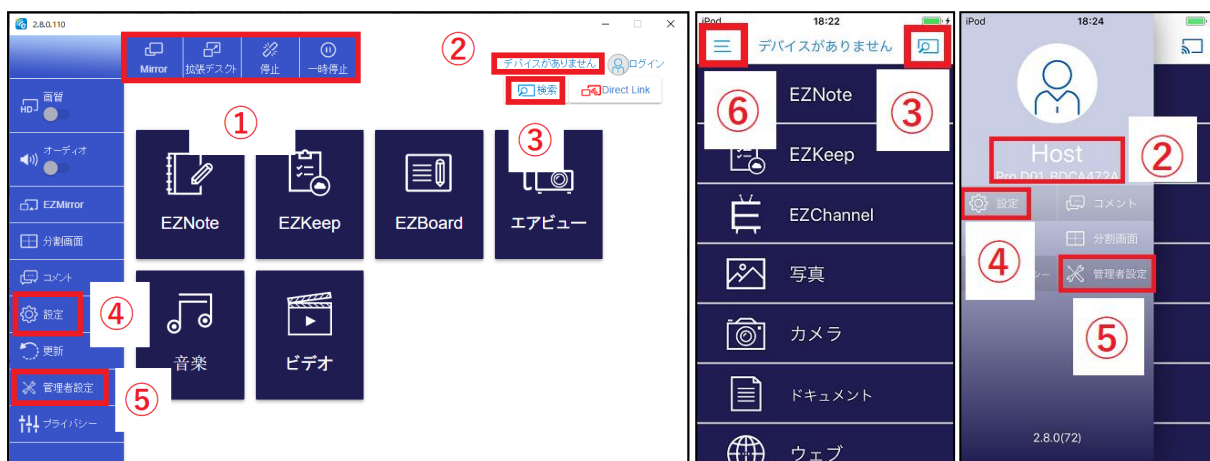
2.8.0.110

Mirror
拡張デスクト
停止
一時停止

②
デバイスがありません
ログイン
検索
Direct Link

画質
オーディオ
EZMirror
分割画面
コメント
設定
更新
管理者設定
プライバシー

①
③
④
⑤

EZNote
EZKeep
EZBoard
エアビュー
音楽
ビデオ

iPod
18:22
デバイスがありません
⑥
③
EZNote
EZKeep
EZChannel
写真
カメラ
ドキュメント
ウェブ

iPod
18:24
Host
②
Pro D01 BDCA472A
設定
コメント
分割画面
④
管理者設定
⑤
2.8.0(72)